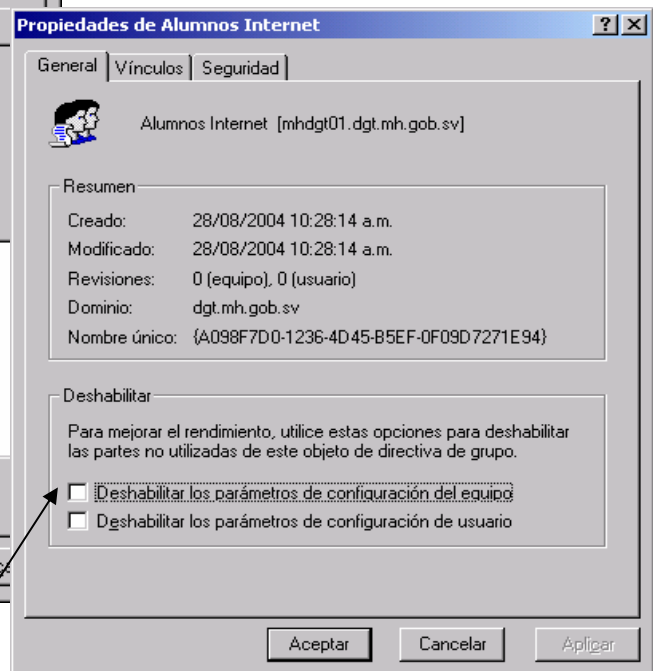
Propiedades de Alumnos Internet

? X

General | Vínculos | Seguridad

Alumnos Internet [mhdgt01.dgt.mh.gob.sv]

Resumen

| | |
|---|---|
| Creado: | 28/08/2004 10:28:14 a.m. |
| Modificado: | 28/08/2004 10:28:14 a.m. |
| Revisiones: | 0 (equipo), 0 (usuario) |
| Dominio: | dgt.mh.gob.sv |
| Nombre único: | {A098F7D0-1236-4D45-B5EF-0F09D7271E94} |

Deshabilitar

Para mejorar el rendimiento, utilice estas opciones para deshabilitar las partes no utilizadas de este objeto de directiva de grupo.

Deshabilitar los parámetros de configuración del equipo

Deshabilitar los parámetros de configuración de usuario

Aceptar | Cancelar | Aplicar